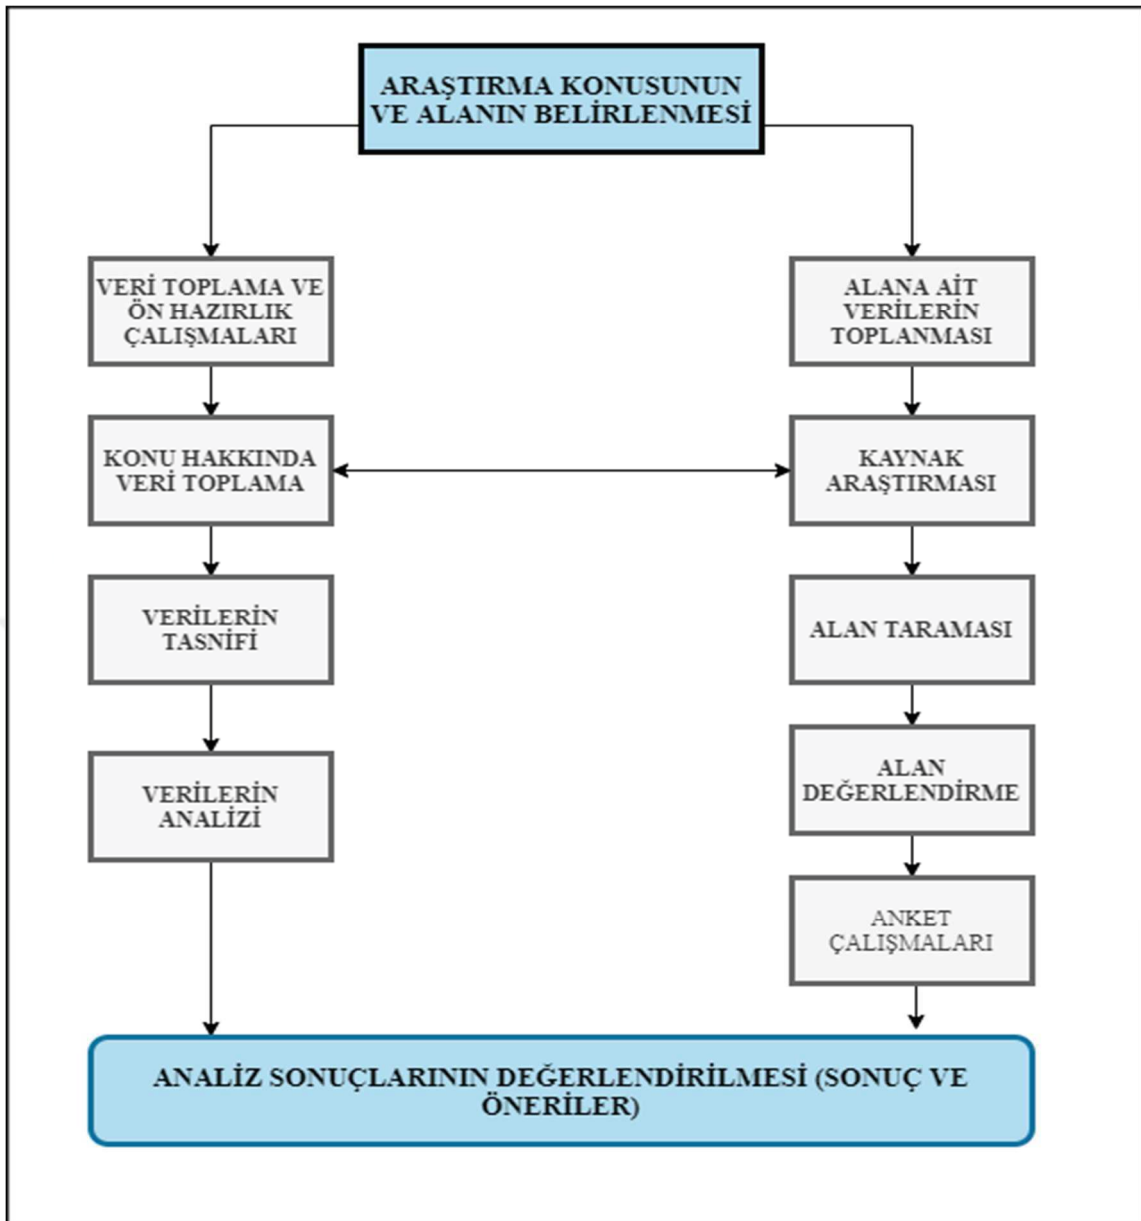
ARAŞTIRMA KONUSUNUN VE ALANIN BELİRLENMESİ

VERİ TOPLAMA VE ÖN HAZIRLIK ÇALIŞMALARI

KONU HAKKINDA VERİ TOPLAMA

VERİLERİN TASNİFİ

VERİLERİN ANALİZİ

ALANA AİT VERİLERİN TOPLANMASI

KAYNAK ARAŞTIRMASI

ALAN TARAMASI

ALAN DEĞERLENDİRME

ANKET ÇALIŞMALARI

ANALİZ SONUÇLARININ DEĞERLENDİRİLMESİ (SONUÇ VE ÖNERİLER)